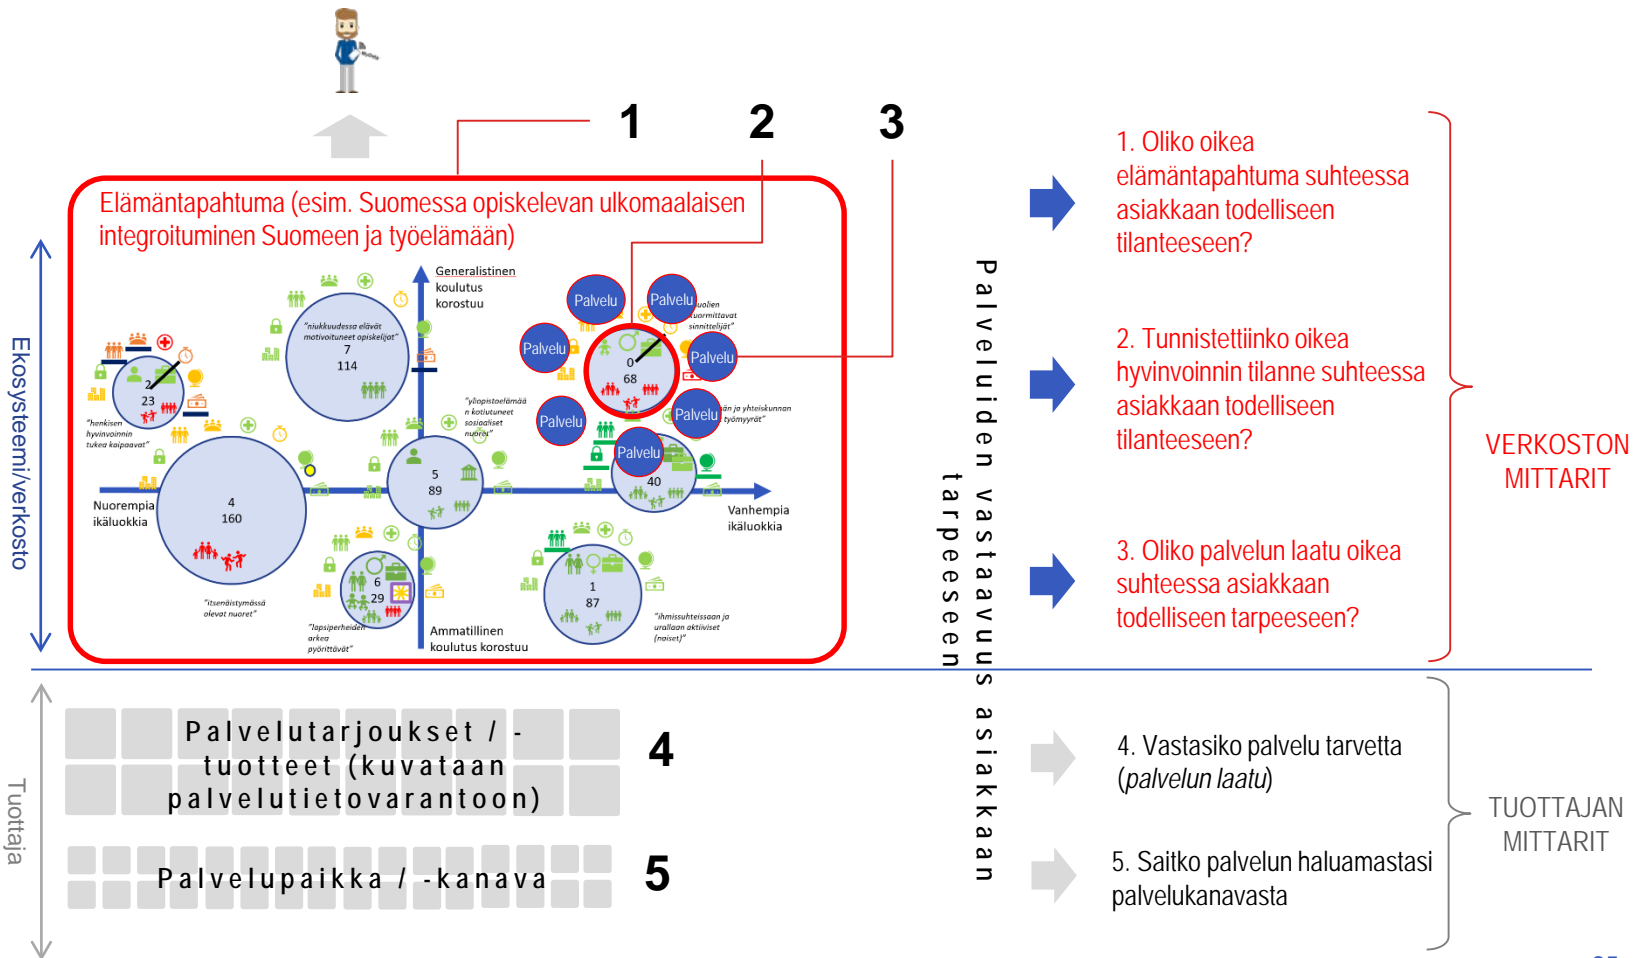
1 2 3

Elämäntapahtuma (esim. Suomessa opiskelevan ulkomaalaisen integroituminen Suomeen ja työelämään)

Generalistinen koulutus korostuu

"niukkuudessa elävät motivoituneet opiskelijat"
7
114

2
23
"henkisen hyvinvoinnin tukea kaipaavat"

Palvelu
Palvelu
Palvelu
Palvelu
Palvelu
Palvelu
Palvelu

"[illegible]uolien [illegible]uormittavat sinnittelijät"
0
68

"yliopistoelämää n kotiutuneet sosiaaliset nuoret"

"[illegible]än ja yhteiskunnan työmyyrät"

5
89

40

Nuorempia ikäluokkia
4
160
"itsenäistymässä olevat nuoret"

Vanhempia ikäluokkia

6
29
"lapsiperheiden arkea pyörittävät"

Ammatillinen koulutus korostuu

1
87
"ihmissuhteissaan ja urallaan aktiiviset (naiset)"

Ekosysteemi/verkosto

Palveluiden vastaavuus asiakkaan tarpeeseen

1. Oliko oikea elämäntapahtuma suhteessa asiakkaan todelliseen tilanteeseen?

2. Tunnistettiinko oikea hyvinvoinnin tilanne suhteessa asiakkaan todelliseen tilanteeseen?

3. Oliko palvelun laatu oikea suhteessa asiakkaan todelliseen tarpeeseen?

VERKOSTON MITTARIT

Palvelutarjoukset / -tuotteet (kuvataan palvelutietovarantoon)
4

Palvelupaikka / -kanava
5

Tuottaja

4. Vastasiko palvelu tarvetta (palvelun laatu)

5. Saitko palvelun haluamastasi palvelukanavasta

TUOTTAJAN MITTARIT